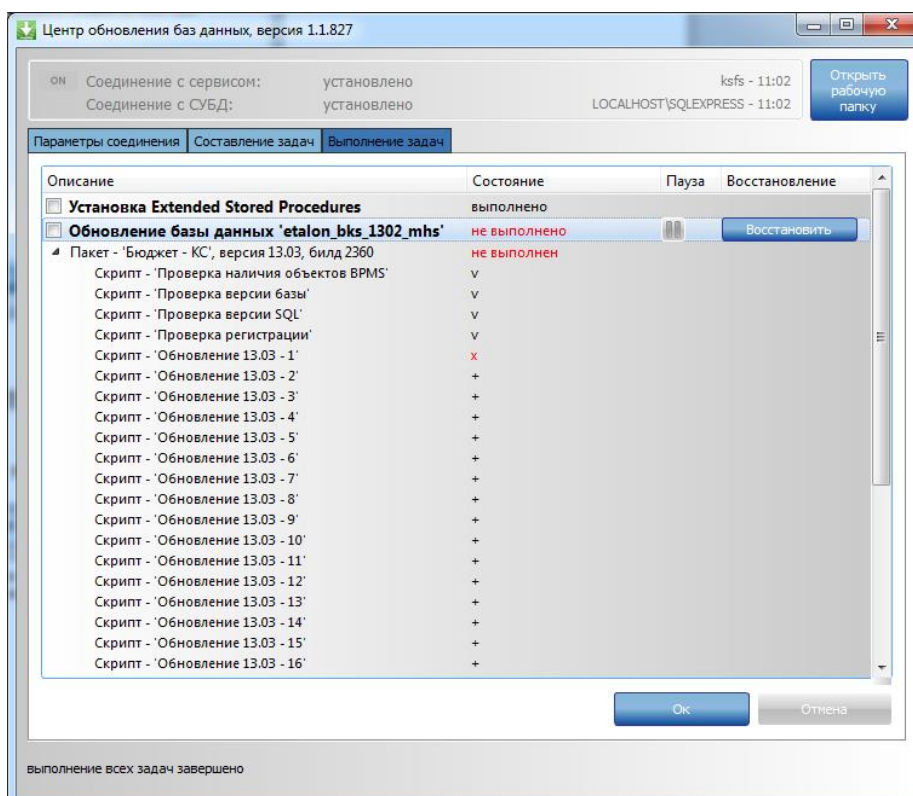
Центр обновления баз данных, версия 1.1.827

ON Соединение с сервисом: установлено ksfs - 11:02
Соединение с СУБД: установлено LOCALHOST\SQLEXPRESS - 11:02

Открыть рабочую папку

Параметры соединения | Составление задач | Выполнение задач

| Описание | Состояние | Пауза | Восстановление |
|---|---|---|---|
| Установка Extended Stored Procedures | выполнено | | |
| Обновление базы данных 'etalon_bks_1302_mhs' | не выполнено | | Восстановить |
| Пакет - 'Бюджет - КС', версия 13.03, билд 2360 | не выполнен | | |
| Скрипт - 'Проверка наличия объектов BPMS' | v | | |
| Скрипт - 'Проверка версии базы' | v | | |
| Скрипт - 'Проверка версии SQL' | v | | |
| Скрипт - 'Проверка регистрации' | v | | |
| Скрипт - 'Обновление 13.03 - 1' | x | | |
| Скрипт - 'Обновление 13.03 - 2' | + | | |
| Скрипт - 'Обновление 13.03 - 3' | + | | |
| Скрипт - 'Обновление 13.03 - 4' | + | | |
| Скрипт - 'Обновление 13.03 - 5' | + | | |
| Скрипт - 'Обновление 13.03 - 6' | + | | |
| Скрипт - 'Обновление 13.03 - 7' | + | | |
| Скрипт - 'Обновление 13.03 - 8' | + | | |
| Скрипт - 'Обновление 13.03 - 9' | + | | |
| Скрипт - 'Обновление 13.03 - 10' | + | | |
| Скрипт - 'Обновление 13.03 - 11' | + | | |
| Скрипт - 'Обновление 13.03 - 12' | + | | |
| Скрипт - 'Обновление 13.03 - 13' | + | | |
| Скрипт - 'Обновление 13.03 - 14' | + | | |
| Скрипт - 'Обновление 13.03 - 15' | + | | |
| Скрипт - 'Обновление 13.03 - 16' | + | | |

Ок Отмена

выполнение всех задач завершено